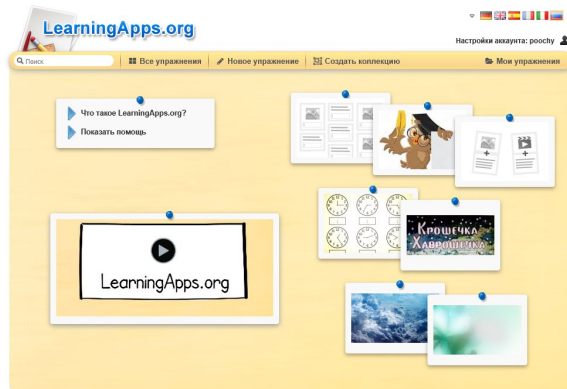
LearningApps.org

Настройки аккаунта: poochy

Поиск | Все упражнения | Новое упражнение | Создать коллекцию | Мои упражнения

Что такое LearningApps.org?
Показать помощь

LearningApps.org

Крошечка Хаврошечка